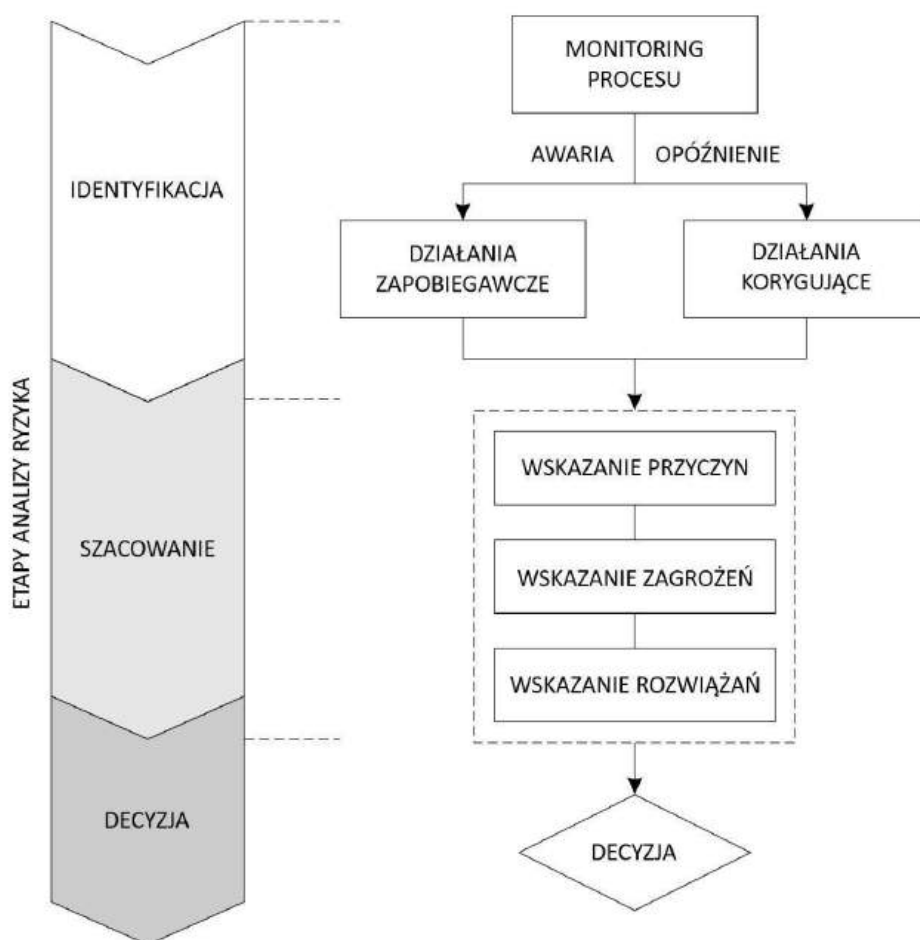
ETAPY ANALIZY RYZYKA

IDENTYFIKACJA

SZACOWANIE

DECYZJA

MONITORING PROCESU

AWARIA

OPÓŹNIENIE

DZIAŁANIA ZAPOBIEGAWCZE

DZIAŁANIA KORYGUJĄCE

WSKAZANIE PRZYCZYN

WSKAZANIE ZAGROŻEŃ

WSKAZANIE ROZWIĄZAŃ

DECYZJA